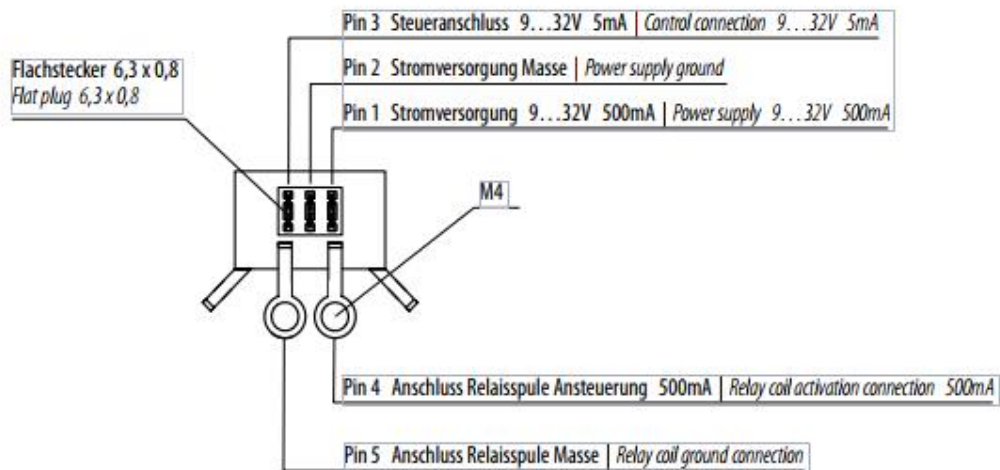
Pin 3 Steueranschluss 9…32V 5mA | Control connection 9…32V 5mA

Pin 2 Stromversorgung Masse | Power supply ground

Pin 1 Stromversorgung 9…32V 500mA | Power supply 9…32V 500mA

Flachstecker 6,3 x 0,8
Flat plug 6,3 x 0,8

M4

Pin 4 Anschluss Relaisspule Ansteuerung 500mA | Relay coil activation connection 500mA

Pin 5 Anschluss Relaisspule Masse | Relay coil ground connection